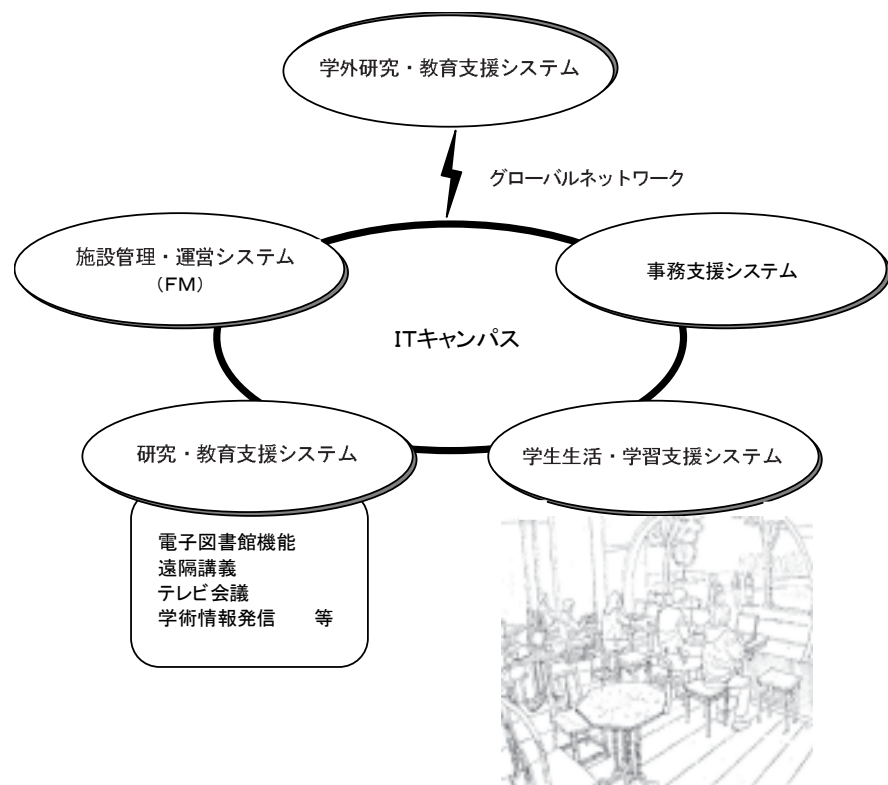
学外研究・教育支援システム

グローバルネットワーク

施設管理・運営システム
（FM）

事務支援システム

ITキャンパス

研究・教育支援システム

学生生活・学習支援システム

電子図書館機能
遠隔講義
テレビ会議
学術情報発信　　等